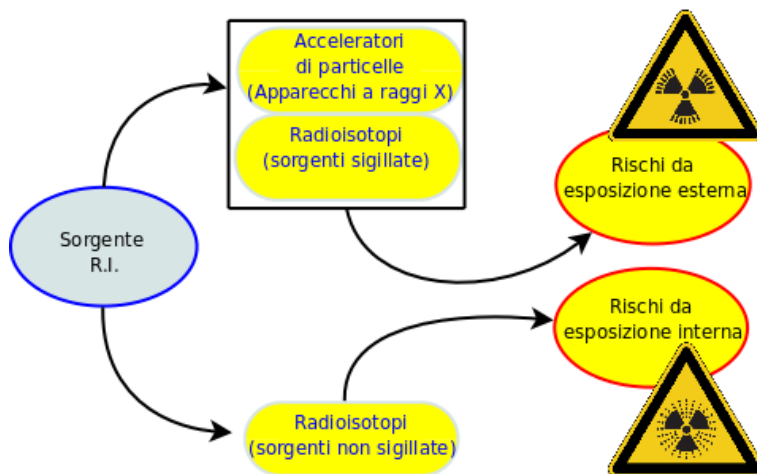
Sorgente
R.I.

Acceleratori
di particelle
(Apparecchi a raggi X)

Radioisotopi
(sorgenti sigillate)

Radioisotopi
(sorgenti non sigillate)

Rischi da
esposizione esterna

Rischi da
esposizione interna